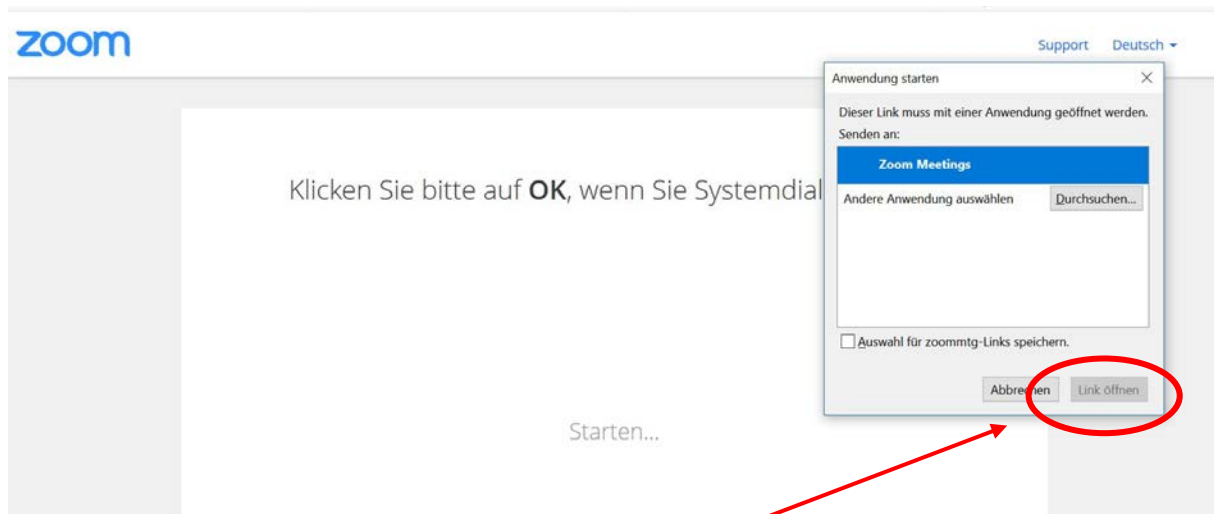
zoom

Support Deutsch

Klicken Sie bitte auf **OK**, wenn Sie Systemdial

Starten...

Anwendung starten

Dieser Link muss mit einer Anwendung geöffnet werden.
Senden an:

Zoom Meetings

Andere Anwendung auswählen

Durchsuchen...

Auswahl für zoommtg-Links speichern.

Abbrechen

Link öffnen